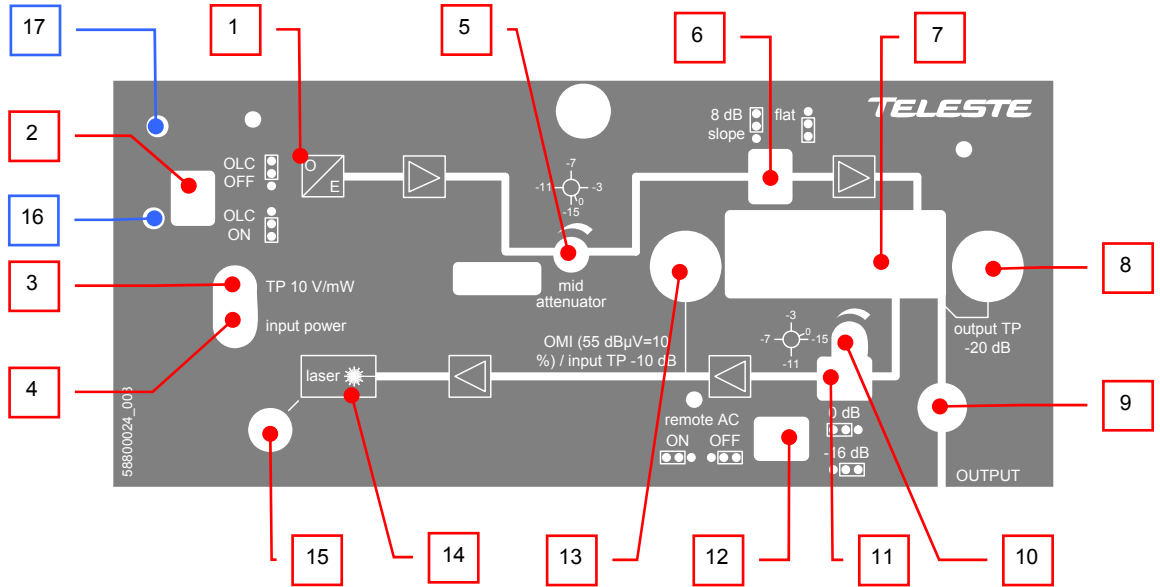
17
1
5
6
7
TELESTE
2
8 dB slope
flat
OLC OFF
O
E
-7
-11
-3
0
-15
16
OLC ON
3
TP 10 V/mW
mid attenuator
8
4
input power
output TP -20 dB
-3
-7
0
-15
-11
OMI (55 dBµV=10 %) / input TP -10 dB
laser
9
58800024_003
remote AC
ON OFF
0 dB
-16 dB
OUTPUT
15
14
13
12
11
10